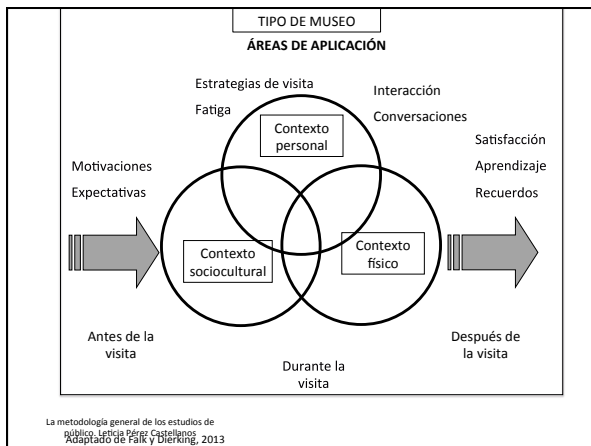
TIPO DE MUSEO

ÁREAS DE APLICACIÓN

Estrategias de visita

Fatiga

Interacción

Conversaciones

Contexto personal

Satisfacción

Aprendizaje

Recuerdos

Motivaciones

Expectativas

Contexto sociocultural

Contexto físico

Antes de la visita

Después de la visita

Durante la visita

La metodología general de los estudios de público. Leticia Pérez Castellanos

Adaptado de Falk y Dierking, 2013